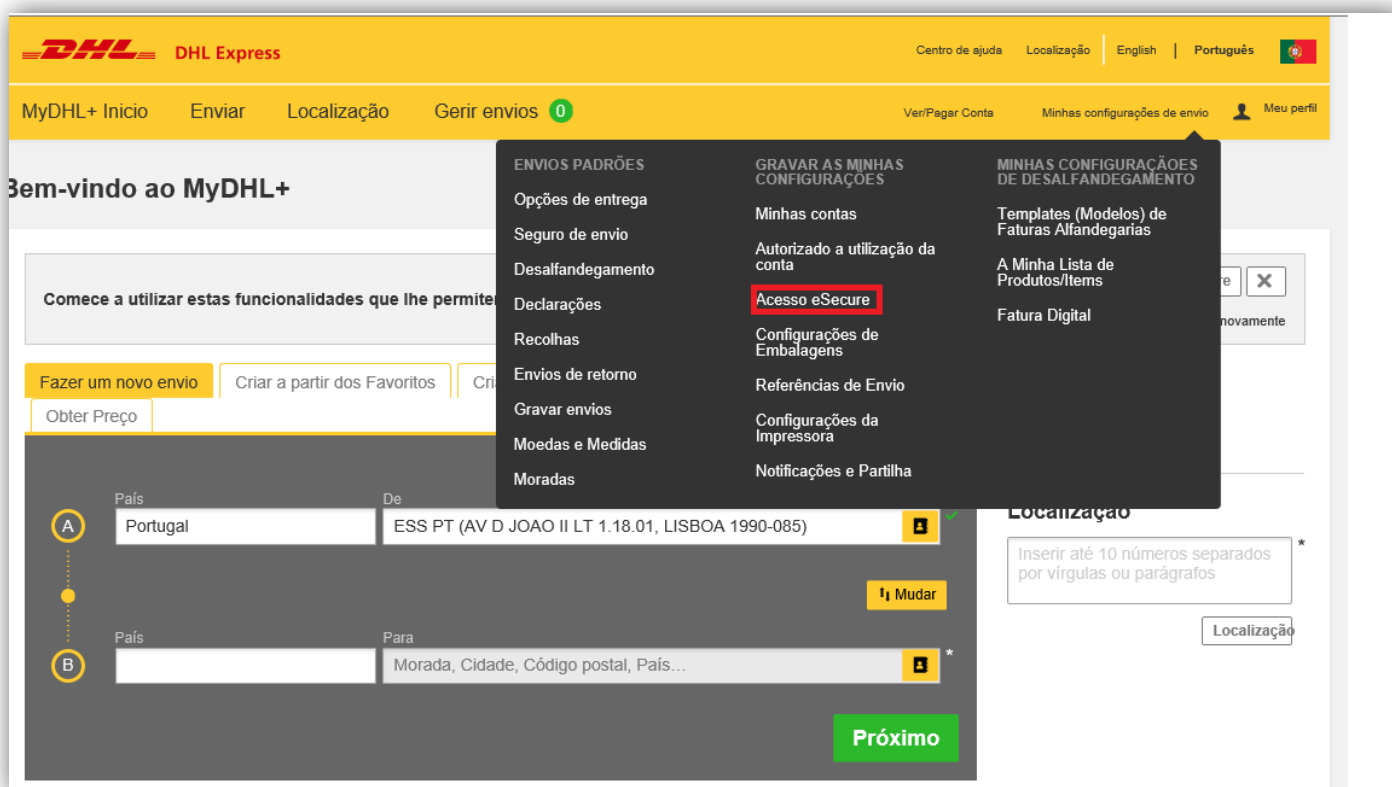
DHL DHL Express

Centro de ajuda Localização English | Português

MyDHL+ Inicio Enviar Localização Gerir envios 0

Ver/Pagar Conta Minhas configurações de envio Meu perfil

Bem-vindo ao MyDHL+

ENVIOS PADRÕES
Opções de entrega
Seguro de envio
Desalfandegamento
Declarações
Recolhas
Envios de retorno
Gravar envios
Moedas e Medidas
Moradas

GRAVAR AS MINHAS CONFIGURAÇÕES
Minhas contas
Autorizado a utilização da conta
Acesso eSecure
Configurações de Embalagens
Referências de Envio
Configurações da Impressora
Notificações e Partilha

MINHAS CONFIGURAÇÃOES DE DESALFANDEGAMENTO
Templates (Modelos) de Faturas Alfandegarias
A Minha Lista de Produtos/Items
Fatura Digital

Comece a utilizar estas funcionalidades que lhe permite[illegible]

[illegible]re ✕
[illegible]novamente

Fazer um novo envio Criar a partir dos Favoritos Cri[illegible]

Obter Preço

A
País
Portugal
De
ESS PT (AV D JOAO II LT 1.18.01, LISBOA 1990-085)

Mudar

B
País
Para
Morada, Cidade, Código postal, País...
*

Próximo

Localização
Inserir até 10 números separados por vírgulas ou parágrafos
*
Localização